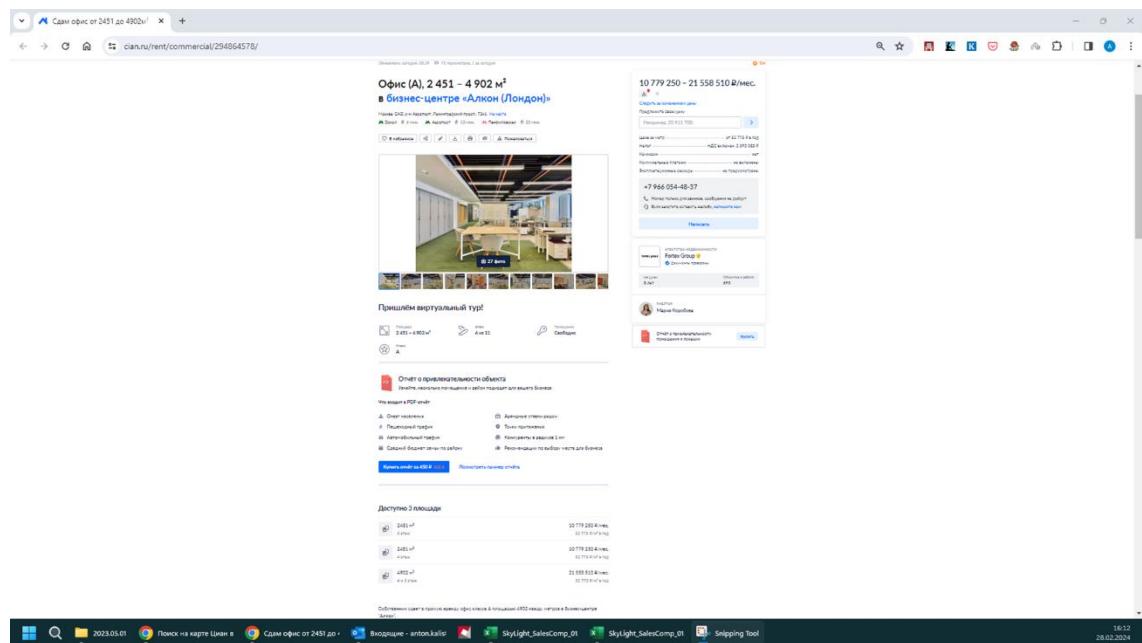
Сдам офис от 2451 до 4902м²

cian.ru/rent/commercial/294864578/

Офис (А), 2 451 – 4 902 м²
в бизнес-центре «Алкон (Лондон)»

10 779 250 – 21 558 510 ₽/мес.

Смотреть на изменения цены

+7 966 054-48-37

Написать

Fortex Group

27 фото

Пришлём виртуальный тур!

Площадь 2 451 – 4 902 м²

Этаж 4 из 11

Помещение Свободно

Класс А

Отчёт о привлекательности объекта

Что входит в PDF-отчёт

Купить отчёт за 450 ₽

Посмотреть пример отчёта

Доступно 3 площади

2451 м²

10 779 250 ₽/мес.

2451 м²

10 779 250 ₽/мес.

4902 м²

21 558 510 ₽/мес.

Мария Коробова

Купить

2023.05.01

Поиск на карте Циан в

Сдам офис от 2451 до

Входящие - anton.kalisi

SkyLight_SalesComp_01

SkyLight_SalesComp_01

Snipping Tool

16:12
28.02.2024